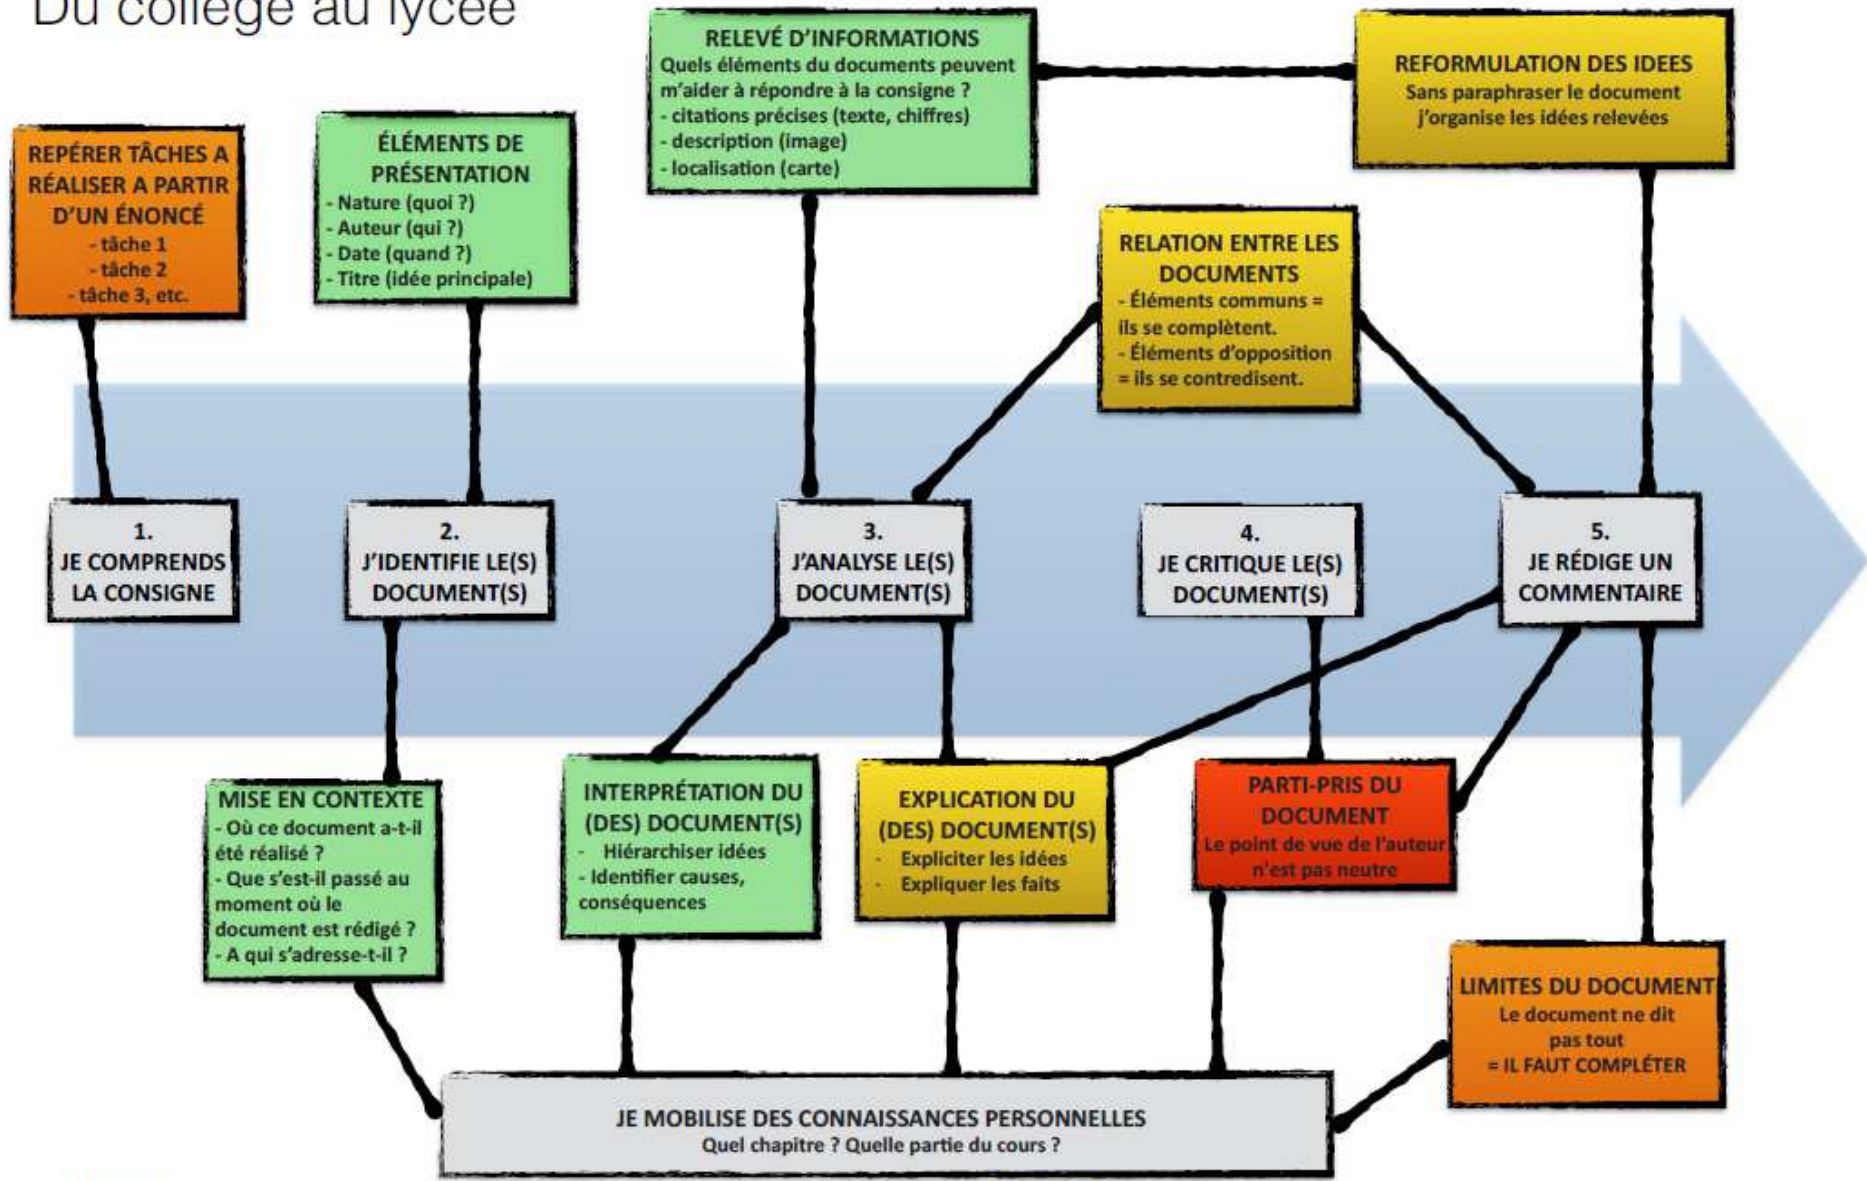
Du collège au lycée

RELEVÉ D'INFORMATIONS
Quels éléments du documents peuvent m'aider à répondre à la consigne ?
- citations précises (texte, chiffres)
- description (image)
- localisation (carte)

REFORMULATION DES IDEES
Sans paraphraser le document j'organise les idées relevées

REPÉRER TÂCHES A RÉALISER A PARTIR D'UN ÉNONCÉ
- tâche 1
- tâche 2
- tâche 3, etc.

ÉLÉMENTS DE PRÉSENTATION
- Nature (quoi ?)
- Auteur (qui ?)
- Date (quand ?)
- Titre (idée principale)

RELATION ENTRE LES DOCUMENTS
- Éléments communs = ils se complètent.
- Éléments d'opposition = ils se contredisent.

1.
JE COMPRENDS LA CONSIGNE

2.
J'IDENTIFIE LE(S) DOCUMENT(S)

3.
J'ANALYSE LE(S) DOCUMENT(S)

4.
JE CRITIQUE LE(S) DOCUMENT(S)

5.
JE RÉDIGE UN COMMENTAIRE

MISE EN CONTEXTE
- Où ce document a-t-il été réalisé ?
- Que s'est-il passé au moment où le document est rédigé ?
- A qui s'adresse-t-il ?

INTERPRÉTATION DU (DES) DOCUMENT(S)
- Hiérarchiser idées
- Identifier causes, conséquences

EXPLICATION DU (DES) DOCUMENT(S)
- Expliciter les idées
- Expliquer les faits

PARTI-PRIS DU DOCUMENT
Le point de vue de l'auteur n'est pas neutre

LIMITES DU DOCUMENT
Le document ne dit pas tout
= IL FAUT COMPLÉTER

JE MOBILISE DES CONNAISSANCES PERSONNELLES
Quel chapitre ? Quelle partie du cours ?